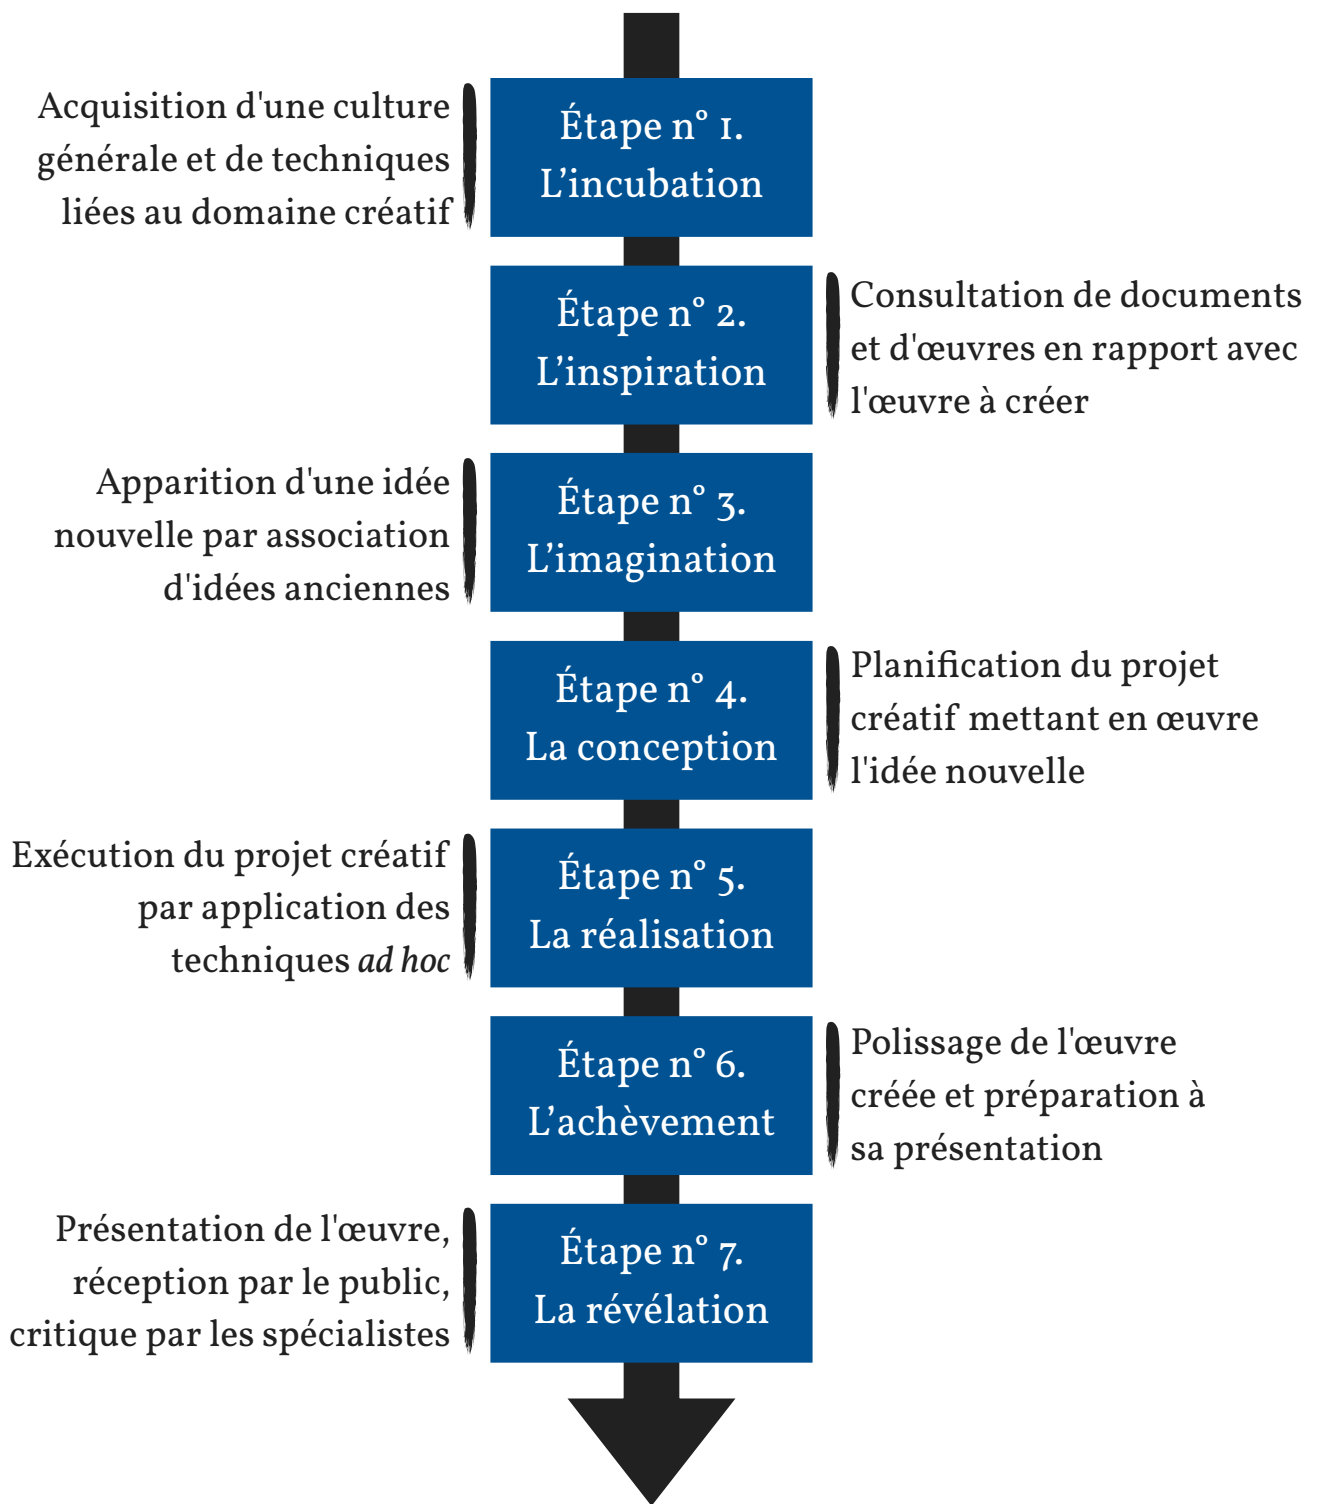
Acquisition d'une culture générale et de techniques liées au domaine créatif

Étape n° 1.
L'incubation

Étape n° 2.
L'inspiration

Consultation de documents et d'œuvres en rapport avec l'œuvre à créer

Apparition d'une idée nouvelle par association d'idées anciennes

Étape n° 3.
L'imagination

Étape n° 4.
La conception

Planification du projet créatif mettant en œuvre l'idée nouvelle

Exécution du projet créatif par application des techniques *ad hoc*

Étape n° 5.
La réalisation

Étape n° 6.
L'achèvement

Polissage de l'œuvre créée et préparation à sa présentation

Présentation de l'œuvre, réception par le public, critique par les spécialistes

Étape n° 7.
La révélation